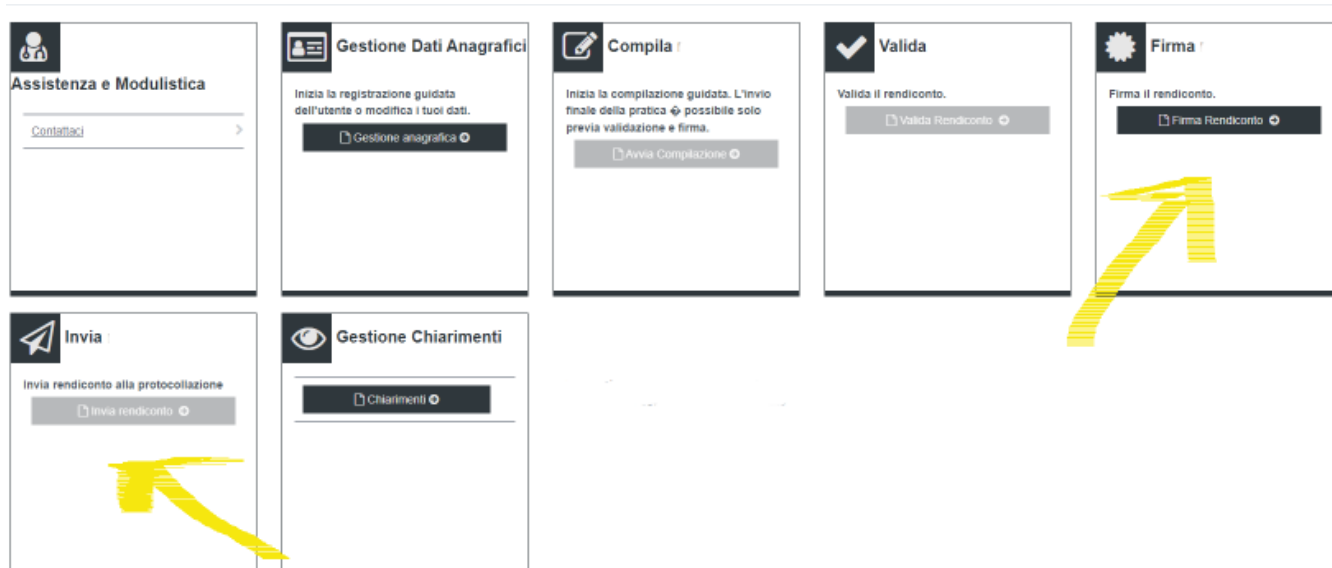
Assistenza e Modulistica

Contattaci

Gestione Dati Anagrafici

Inizia la registrazione guidata dell'utente o modifica i tuoi dati.

Gestione anagrafica

Compila

Inizia la compilazione guidata. L'invio finale della pratica � possibile solo previa validazione e firma.

Avvia Compilazione

Valida

Valida il rendiconto.

Valida Rendiconto

Firma

Firma il rendiconto.

Firma Rendiconto

Invia

Invia rendiconto alla protocollazione

Invia rendiconto

Gestione Chiarimenti

Chiarimenti